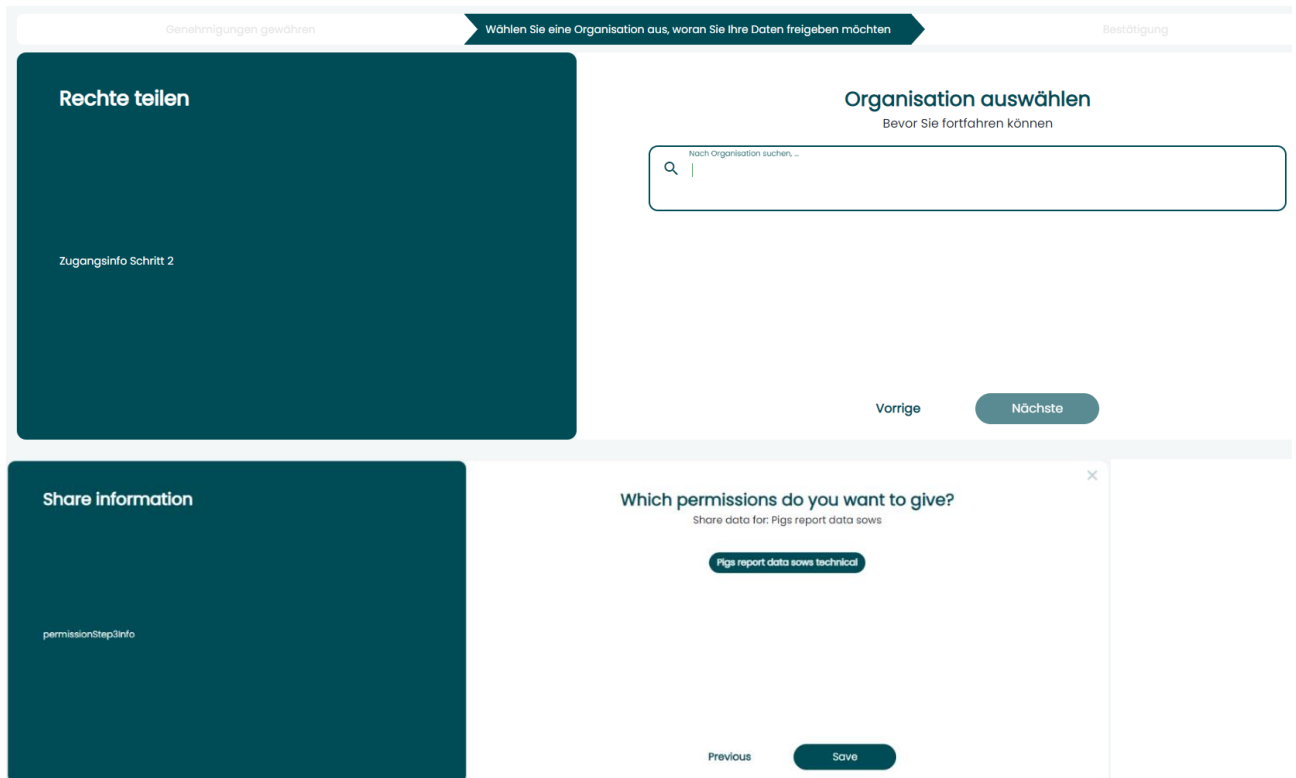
Genehmigungen gewähren

Wählen Sie eine Organisation aus, woran Sie Ihre Daten freigeben möchten

Bestätigung

Rechte teilen

Zugangsinfo Schritt 2

Organisation auswählen

Bevor Sie fortfahren können

Nach Organisation suchen, ...

Vorrige

Nächste

Share information

permissionStep3Info

Which permissions do you want to give?

Share data for: Pigs report data sows

Pigs report data sows technical

Previous

Save